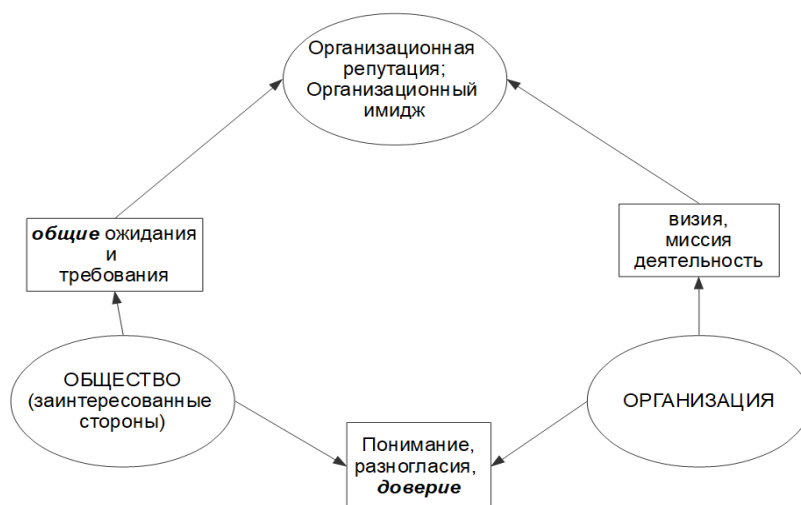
Организационная репутация; Организационный имидж

***общие*** ожидания и требования

визия, миссия деятельность

ОБЩЕСТВО (заинтересованные стороны)

ОРГАНИЗАЦИЯ

Понимание, разногласия, ***доверие***